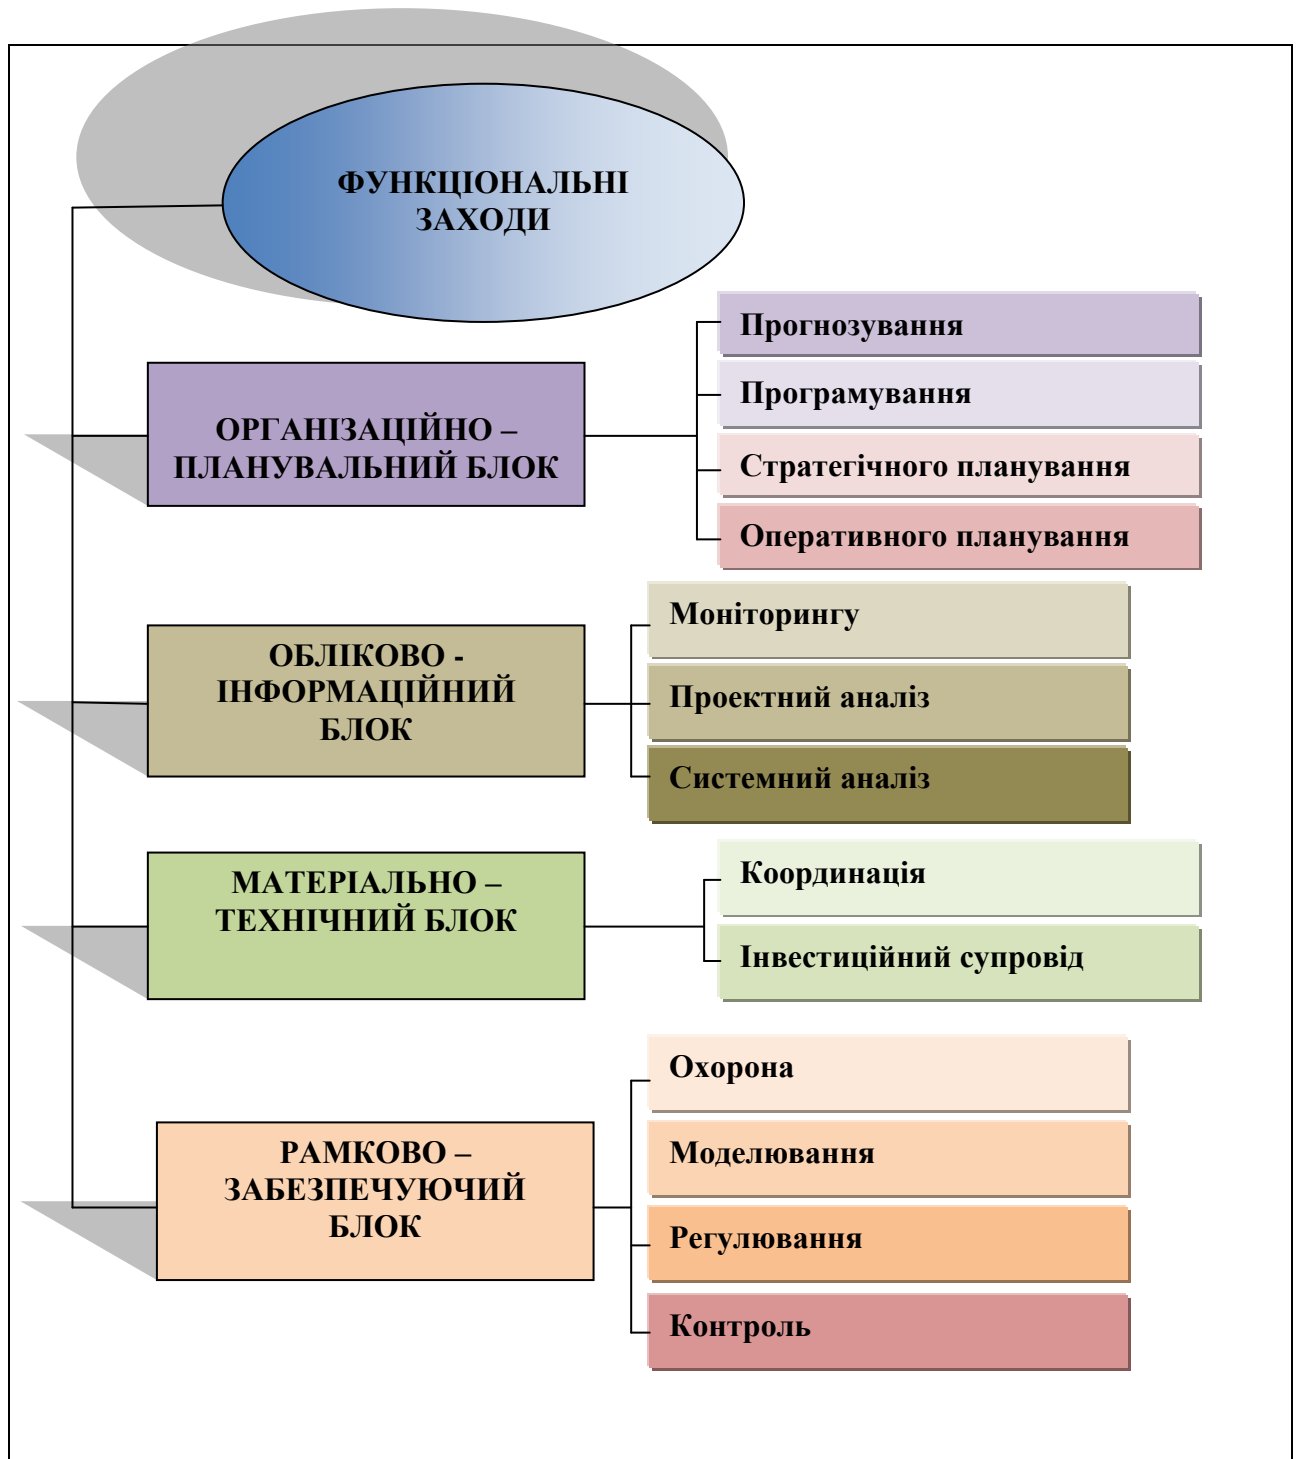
ФУНКЦІОНАЛЬНІ ЗАХОДИ

ОРГАНІЗАЦІЙНО – ПЛАНУВАЛЬНИЙ БЛОК

Прогнозування

Програмування

Стратегічного планування

Оперативного планування

ОБЛІКОВО - ІНФОРМАЦІЙНИЙ БЛОК

Моніторингу

Проектний аналіз

Системний аналіз

МАТЕРІАЛЬНО – ТЕХНІЧНИЙ БЛОК

Координація

Інвестиційний супровід

РАМКОВО – ЗАБЕЗПЕЧУЮЧИЙ БЛОК

Охорона

Моделювання

Регулювання

Контроль